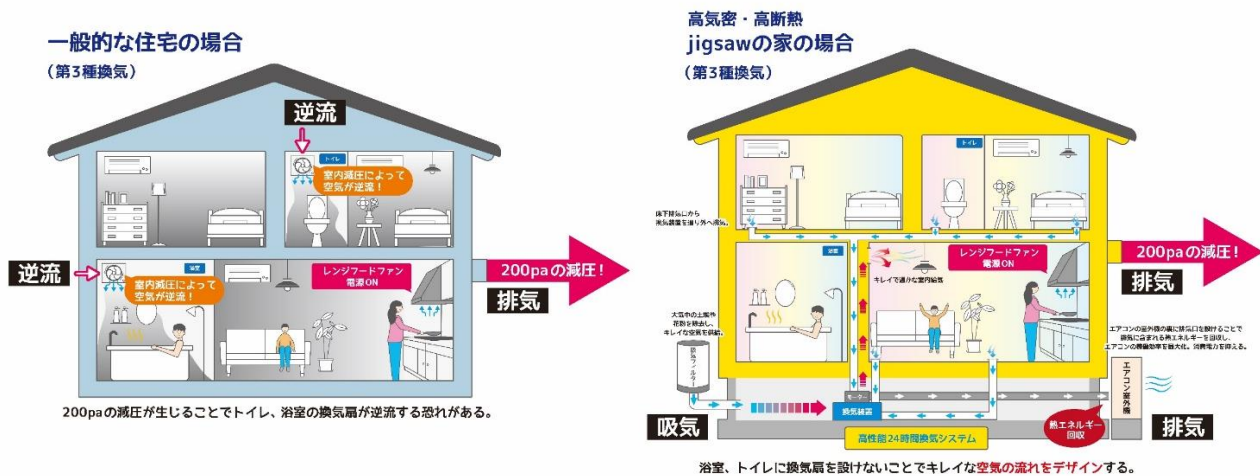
一般的な住宅の場合
（第3種換気）

逆流

トイレ
室内減圧によって空気が逆流！

逆流

浴室
室内減圧によって空気が逆流！

レンジフードファン
電源ON

200paの減圧！

排気

200paの減圧が生じることでトイレ、浴室の換気扇が逆流する恐れがある。

高気密・高断熱
jigsawの家の場合
（第3種換気）

トイレ

床下排気口から
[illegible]

浴室

レンジフードファン
電源ON

キレイで通りな室内換気

200paの減圧！

排気

大気中の土埃や
花粉を除去し、
キレイな空気を供給。

換気フィルター

エアコンの室外機の裏に排気口を設けることで
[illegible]
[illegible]

モーター
換気装置

エアコン室外機

吸気

熱エネルギー
回収

排気

高性能24時間換気システム

浴室、トイレに換気扇を設けないことでキレイな空気の流れをデザインする。